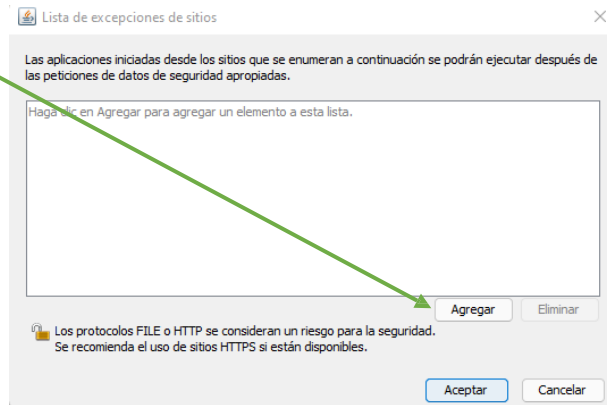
Lista de excepciones de sitios

Las aplicaciones iniciadas desde los sitios que se enumeran a continuación se podrán ejecutar después de las peticiones de datos de seguridad apropiadas.

Haga clic en Agregar para agregar un elemento a esta lista.

Agregar Eliminar

Los protocolos FILE o HTTP se consideran un riesgo para la seguridad.
Se recomienda el uso de sitios HTTPS si están disponibles.

Aceptar Cancelar